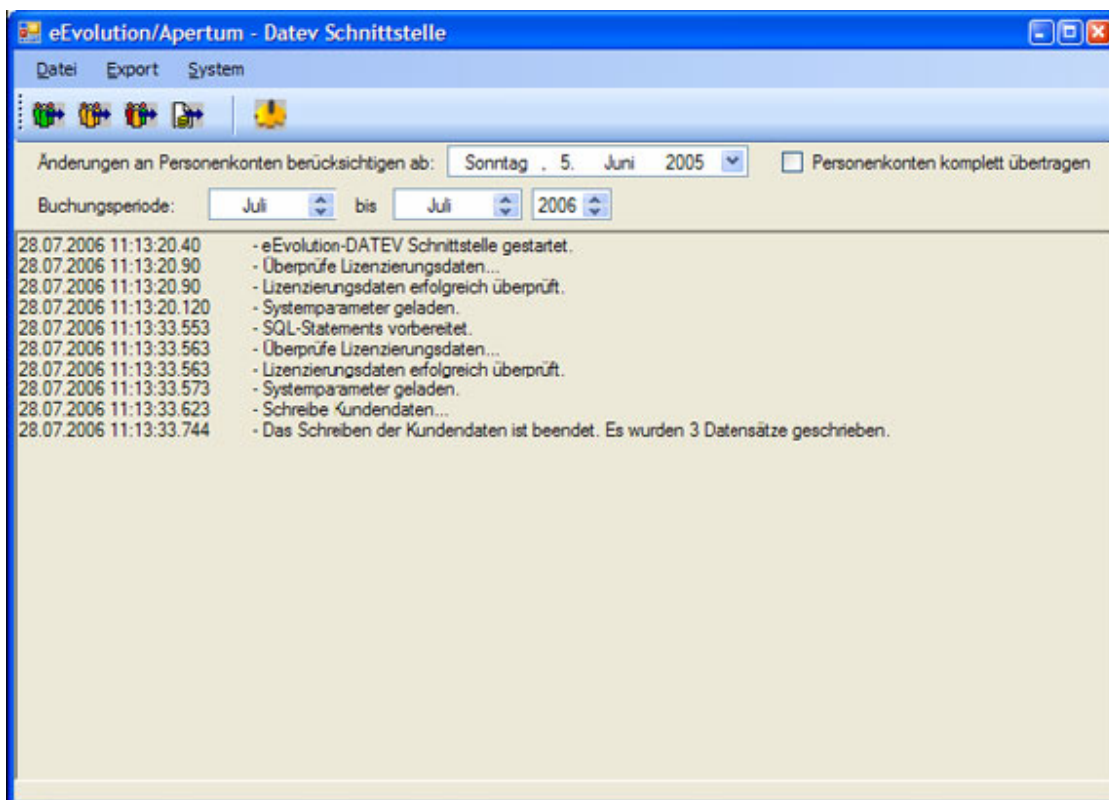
eEvolution/Apertum - Datev Schnittstelle

Datei Export System

Änderungen an Personenkonten berücksichtigen ab: Sonntag , 5. Juni 2005

Personenkonten komplett übertragen

Buchungsperiode: Juli bis Juli 2006

28.07.2006 11:13:20.40 - eEvolution-DATEV Schnittstelle gestartet.
28.07.2006 11:13:20.90 - Überprüfe Lizenzierungsdaten...
28.07.2006 11:13:20.90 - Lizenzierungsdaten erfolgreich überprüft.
28.07.2006 11:13:20.120 - Systemparameter geladen.
28.07.2006 11:13:33.553 - SQL-Statements vorbereitet.
28.07.2006 11:13:33.563 - Überprüfe Lizenzierungsdaten...
28.07.2006 11:13:33.563 - Lizenzierungsdaten erfolgreich überprüft.
28.07.2006 11:13:33.573 - Systemparameter geladen.
28.07.2006 11:13:33.623 - Schreibe Kundendaten...
28.07.2006 11:13:33.744 - Das Schreiben der Kundendaten ist beendet. Es wurden 3 Datensätze geschrieben.